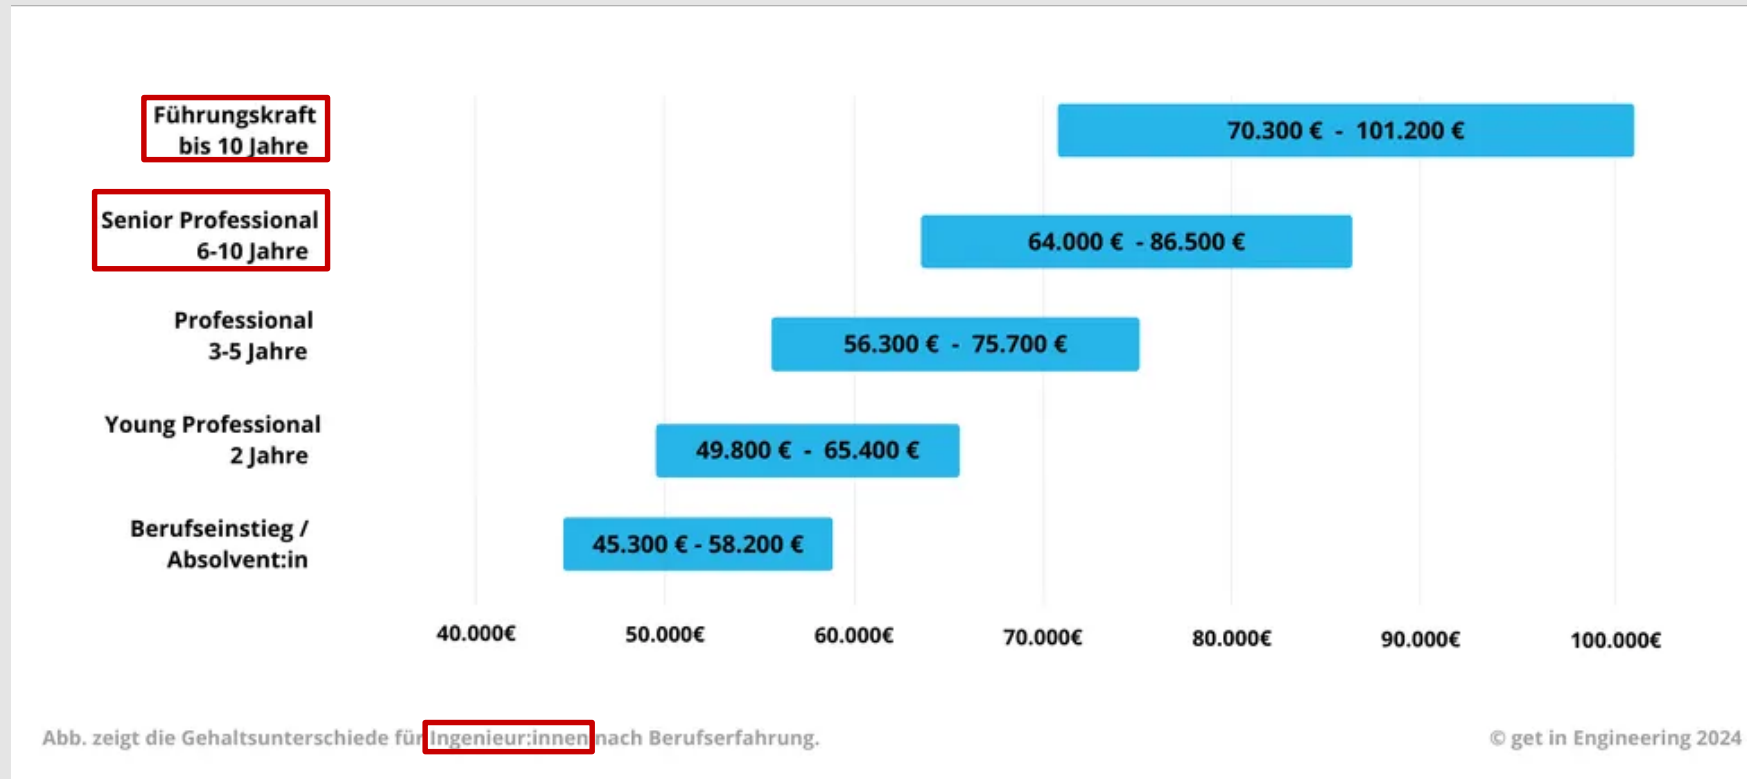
Führungskraft bis 10 Jahre

70.300 € - 101.200 €

Senior Professional 6-10 Jahre

64.000 € - 86.500 €

Professional 3-5 Jahre

56.300 € - 75.700 €

Young Professional 2 Jahre

49.800 € - 65.400 €

Berufseinstieg / Absolvent:in

45.300 € - 58.200 €

40.000€ 50.000€ 60.000€ 70.000€ 80.000€ 90.000€ 100.000€

Abb. zeigt die Gehaltsunterschiede für Ingenieur:innen nach Berufserfahrung.

© get in Engineering 2024